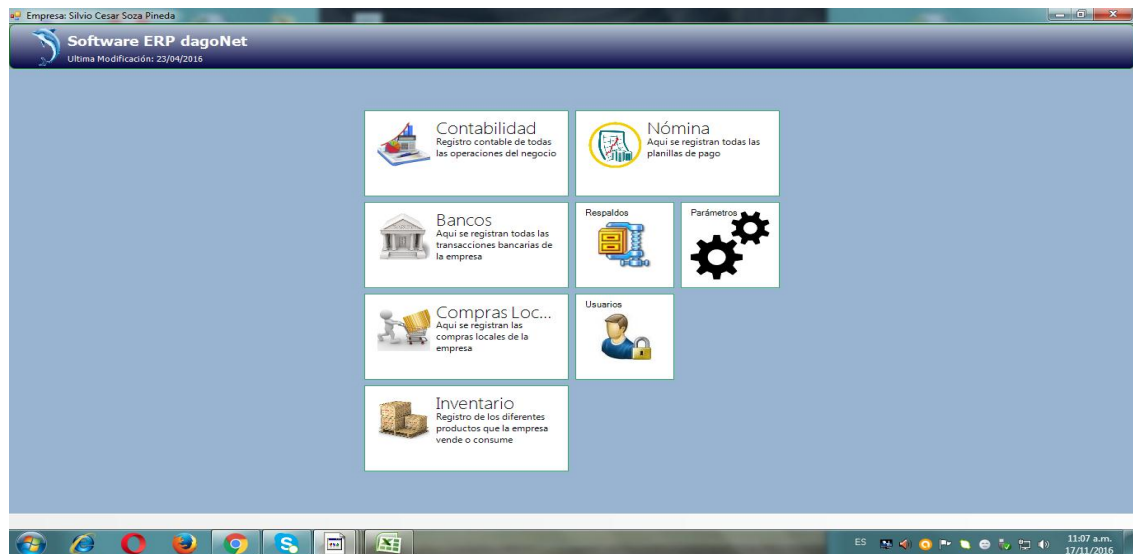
Empresa: Silvio Cesar Soza Pineda

Software ERP dagoNet
Ultima Modificación: 23/04/2016

Contabilidad
Registro contable de todas las operaciones del negocio

Nómina
Aqui se registran todas las planillas de pago

Bancos
Aqui se registran todas las transacciones bancarias de la empresa

Respaldos

Parámetros

Compras Loc...
Aqui se registran las compras locales de la empresa

Usuarios

Inventario
Registro de los diferentes productos que la empresa vende o consume

ES
11:07 a.m.
17/11/2016